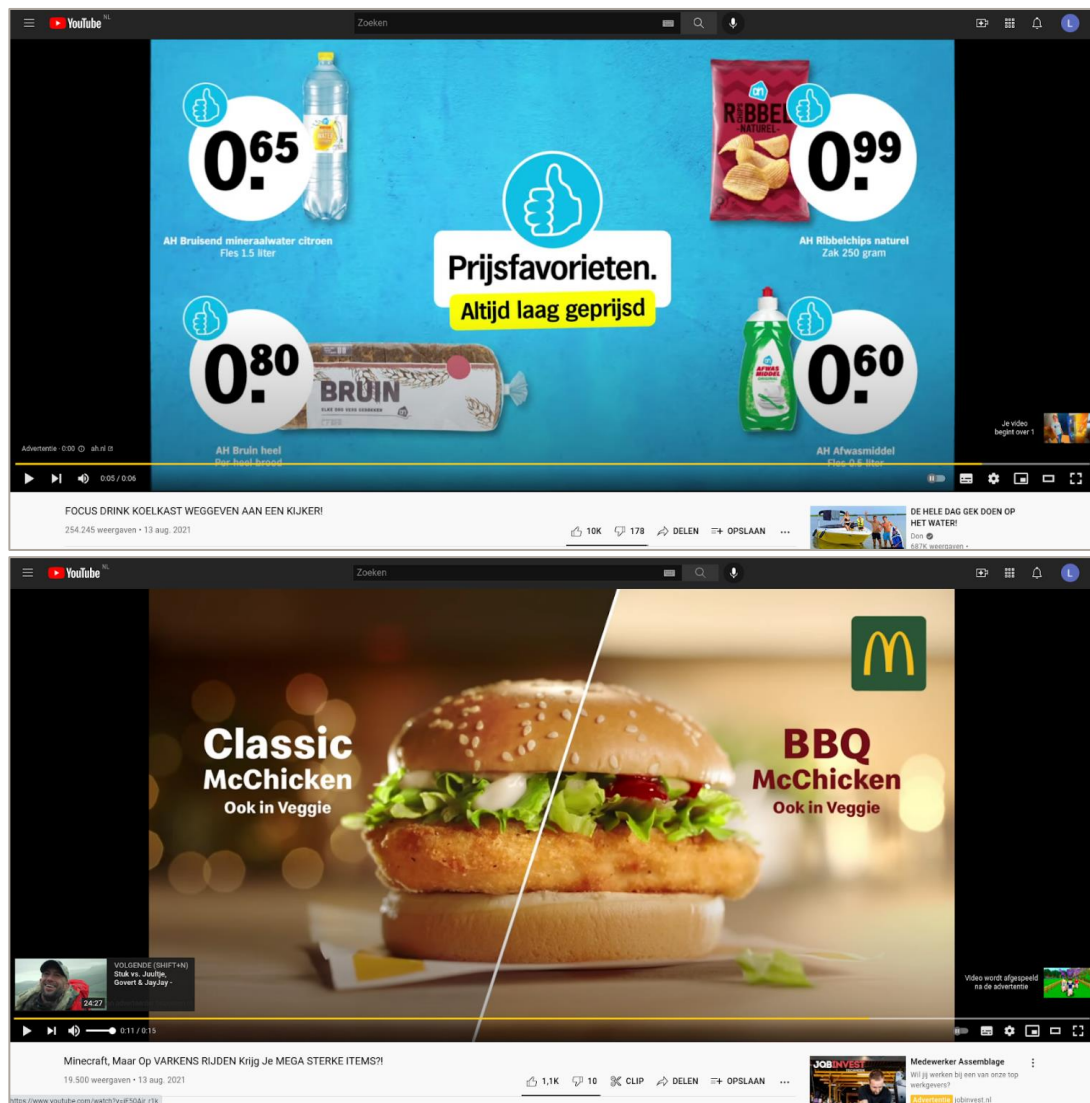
YouTube NL

Zoeken

$0.^{65}$

AH Bruisend mineraalwater citroen
Fles 1.5 liter

RIBBEL NATUREL

$0.^{99}$

AH Ribbelchips naturel
Zak 250 gram

Prijsfavorieten.
Altijd laag geprijsd

$0.^{80}$

BRUIN

AH Bruin heel
Per heel brood

AFWAS MIDDEL

$0.^{60}$

AH Afwasmiddel
Fles 0.5 liter

Advertentie · 0:00 ⓘ ah.nl

Je video begint over 1

0:05 / 0:06

FOCUS DRINK KOELKAST WEGGEVEN AAN EEN KIJKER!
254.245 weergaven • 13 aug. 2021

10K 178 DELEN OPSLAAN ...

DE HELE DAG GEK DOEN OP HET WATER!
Don
687K weergaven •

YouTube NL

Zoeken

Classic McChicken
Ook in Veggie

BBQ McChicken
Ook in Veggie

VOLGENDE (SHIFT+N)
Stuk vs. Juultje, Govert & JayJay -

24:27

Video wordt afgespeeld na de advertentie

0:11 / 0:15

Minecraft, Maar Op VARKENS RIJDEN Krijg Je MEGA STERKE ITEMS?!
19.500 weergaven • 13 aug. 2021

1,1K 10 CLIP DELEN OPSLAAN ...

JOBINVEST
Medewerker Assemblage
Wil jij werken bij een van onze top werkgevers?
Advertentie jobinvest.nl

https://www.youtube.com/watch?v=jE50Ajr_r1k